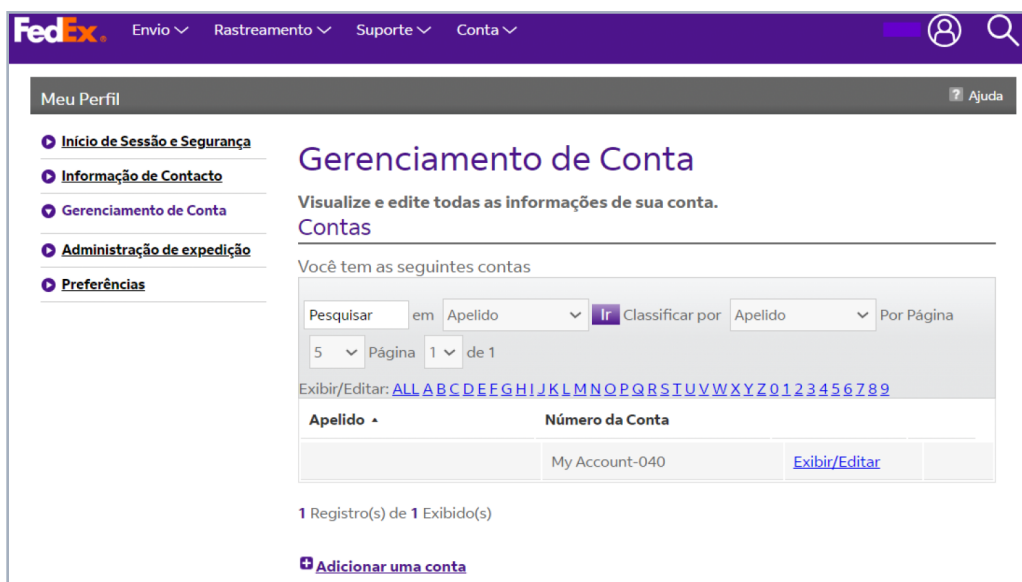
FedEx. Envio Rastreamento Suporte Conta

Meu Perfil

? Ajuda

Início de Sessão e Segurança
Informação de Contacto
Gerenciamento de Conta
Administração de expedição
Preferências

Gerenciamento de Conta

Visualize e edite todas as informações de sua conta.

Contas

Você tem as seguintes contas

Pesquisar em Apelido Ir Classificar por Apelido Por Página 5 Página 1 de 1

Exibir/Editar: ALL A B C D E F G H I J K L M N O P Q R S T U V W X Y Z 0 1 2 3 4 5 6 7 8 9

| Apelido ▲ | Número da Conta | |
|---|---|---|
| | My Account-040 | Exibir/Editar |

1 Registro(s) de 1 Exibido(s)

Adicionar uma conta